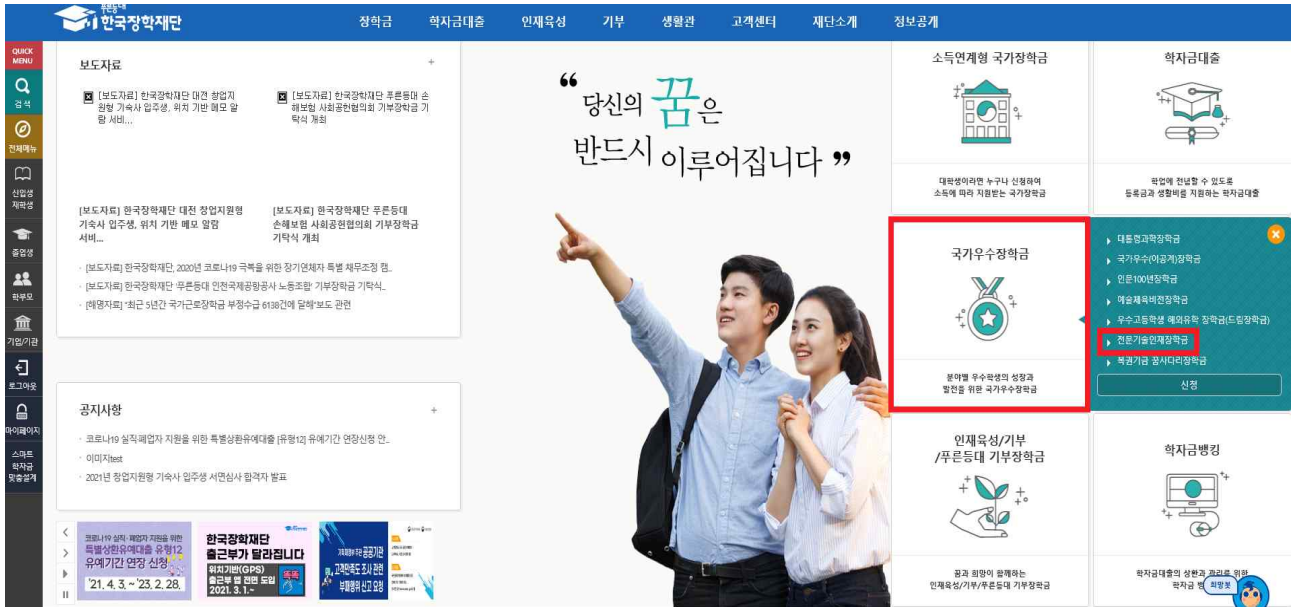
푸른등대 한국장학재단

장학금 학자금대출 인재육성 기부 생활관 고객센터 재단소개 정보공개

QUICK MENU
검색
전체메뉴
신입생 재학생
졸업생
학부모
기업/기관
로그아웃
마이페이지
스마트 학자금 맞춤설계

보도자료 +

[보도자료] 한국장학재단 대전 창업지원형 기숙사 입주생, 위치 기반 메모 알람 서비...

[보도자료] 한국장학재단 푸른등대 손해보험 사회공헌협의회 기부장학금 기탁식 개최

[보도자료] 한국장학재단 대전 창업지원형 기숙사 입주생, 위치 기반 메모 알람 서비...

[보도자료] 한국장학재단 푸른등대 손해보험 사회공헌협의회 기부장학금 기탁식 개최

· [보도자료] 한국장학재단, 2020년 코로나19 극복을 위한 장기연체자 특별 채무조정 캠..
· [보도자료] 한국장학재단 '푸른등대 인천국제공항공사 노동조합 기부장학금 기탁식..
· [해명자료] "최근 5년간 국가근로장학금 부정수급 6138건에 달해"보도 관련

공지사항 +

· 코로나19 실직·폐업자 지원을 위한 특별상환유예대출 [유형12] 유예기간 연장신청 안..
· 이미지test
· 2021년 창업지원형 기숙사 입주생 서면심사 합격자 발표

코로나19 실직·폐업자 지원을 위한 특별상환유예대출 유형12 유예기간 연장 신청 '21. 4. 3. ~ '23. 2. 28.

한국장학재단 출근부가 달라집니다 위치기반(GPS) 출근부 앱 전면 도입 2021. 3. 1.~

고객만족도 조사 관련 부정행위 신고 요청

“ 당신의 꿈은 반드시 이루어집니다 ”

소득연계형 국가장학금
대학생이라면 누구나 신청하여 소득에 따라 지원받는 국가장학금

학자금대출
학업에 전념할 수 있도록 등록금과 생활비를 지원하는 학자금대출

국가우수장학금
분야별 우수학생의 성장과 발전을 위한 국가우수장학금

▸ 대통령과학장학금
▸ 국가우수(이공계)장학금
▸ 인문100년장학금
▸ 예술체육비전장학금
▸ 우수고등학생 해외유학 장학금(드림장학금)
▸ 전문기술인재장학금
▸ 복권기금 꿈사다리장학금
신청

인재육성/기부 /푸른등대 기부장학금
꿈과 희망이 함께하는 인재육성/기부/푸른등대 기부장학금

학자금뱅킹
학자금대출의 상환과 관리를 위한 학자금 뱅

희망봇